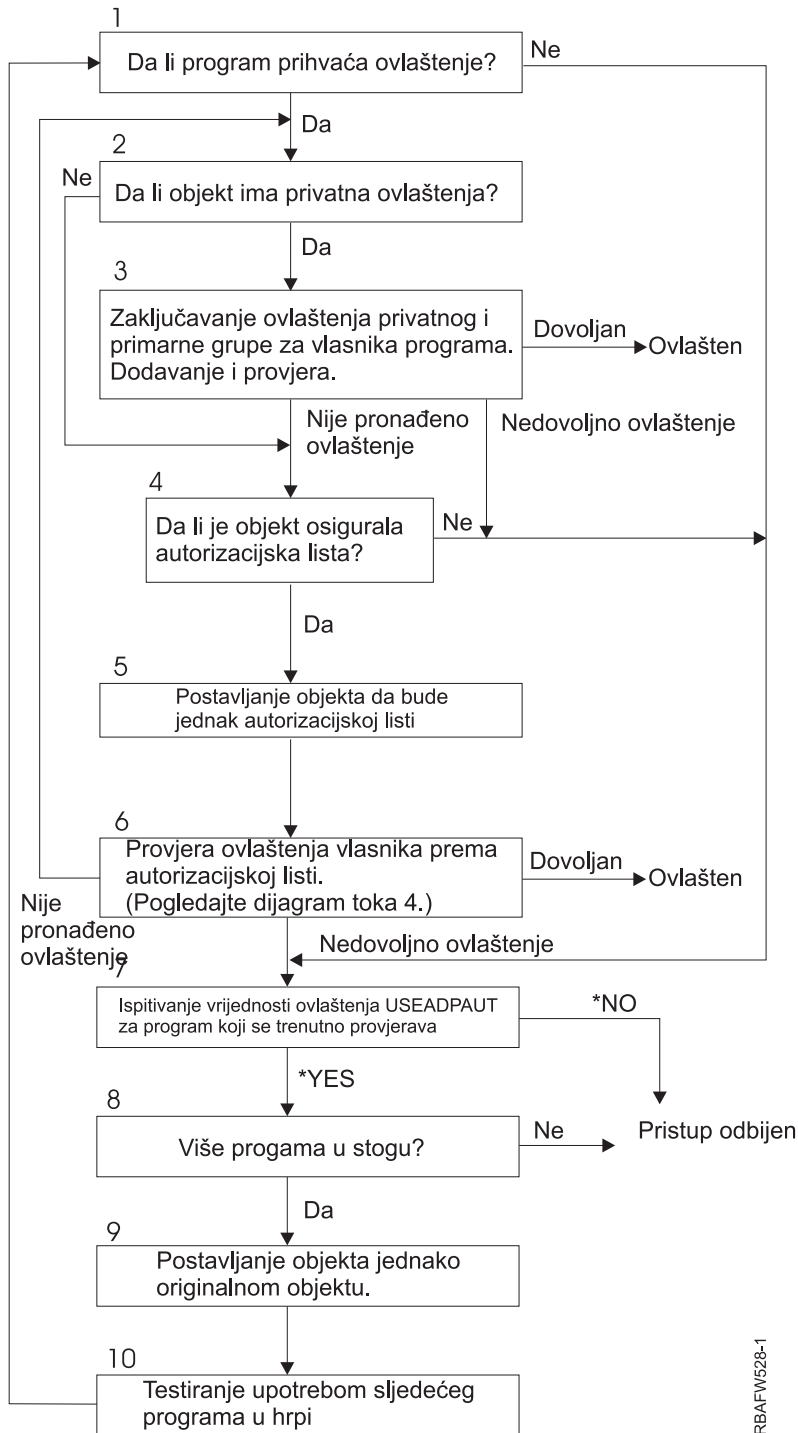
1
Da li program prihvaća ovlaštenje?
Ne
Da
2
Ne
Da li objekt ima privatna ovlaštenja?
Da
3
Zaključavanje ovlaštenja privatnog i primarne grupe za vlasnika programa. Dodavanje i provjera.
Dovoljan
Ovlašten
Nije pronađeno ovlaštenje
Nedovoljno ovlaštenje
4
Da li je objekt osigurala autorizacijska lista?
Ne
Da
5
Postavljanje objekta da bude jednak autorizacijskoj listi
6
Provjera ovlaštenja vlasnika prema autorizacijskoj listi. (Pogledajte dijagram toka 4.)
Dovoljan
Ovlašten
Nije pronađeno ovlaštenje
Nedovoljno ovlaštenje
7
Ispitivanje vrijednosti ovlaštenja USEADPAUT za program koji se trenutno provjerava
*NO
*YES
8
Više progama u stogu?
Ne
Pristup odbijen
Da
9
Postavljanje objekta jednako originalnom objektu.
10
Testiranje upotrebom sljedećeg programa u hrpi
RBAFW528-1